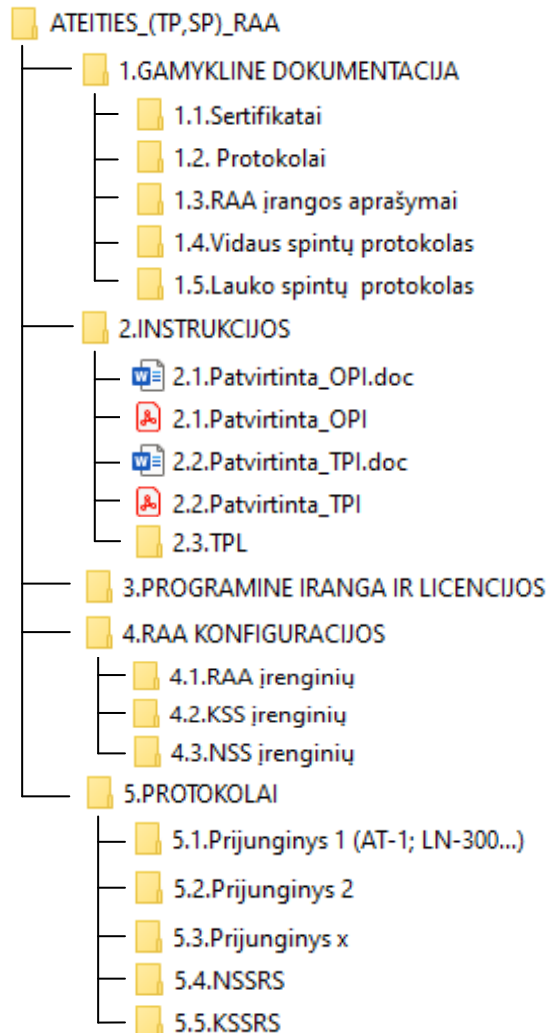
ATEITIES_(TP,SP)_RAA

1.GAMYKLINE DOKUMENTACIJA

1.1.Sertifikatai

1.2. Protokolai

1.3.RAA įrangos aprašymai

1.4.Vidaus spintų protokolas

1.5.Lauko spintų protokolas

2.INSTRUKCIJOS

2.1.Patvirtinta_OPI.doc

2.1.Patvirtinta_OPI

2.2.Patvirtinta_TPI.doc

2.2.Patvirtinta_TPI

2.3.TPL

3.PROGRAMINE IRANGA IR LICENCIJOS

4.RAA KONFIGURACIJOS

4.1.RAA įrenginių

4.2.KSS įrenginių

4.3.NSS įrenginių

5.PROTOKOLAI

5.1.Prijunginys 1 (AT-1; LN-300...)

5.2.Prijunginys 2

5.3.Prijunginys x

5.4.NSSRS

5.5.KSSRS